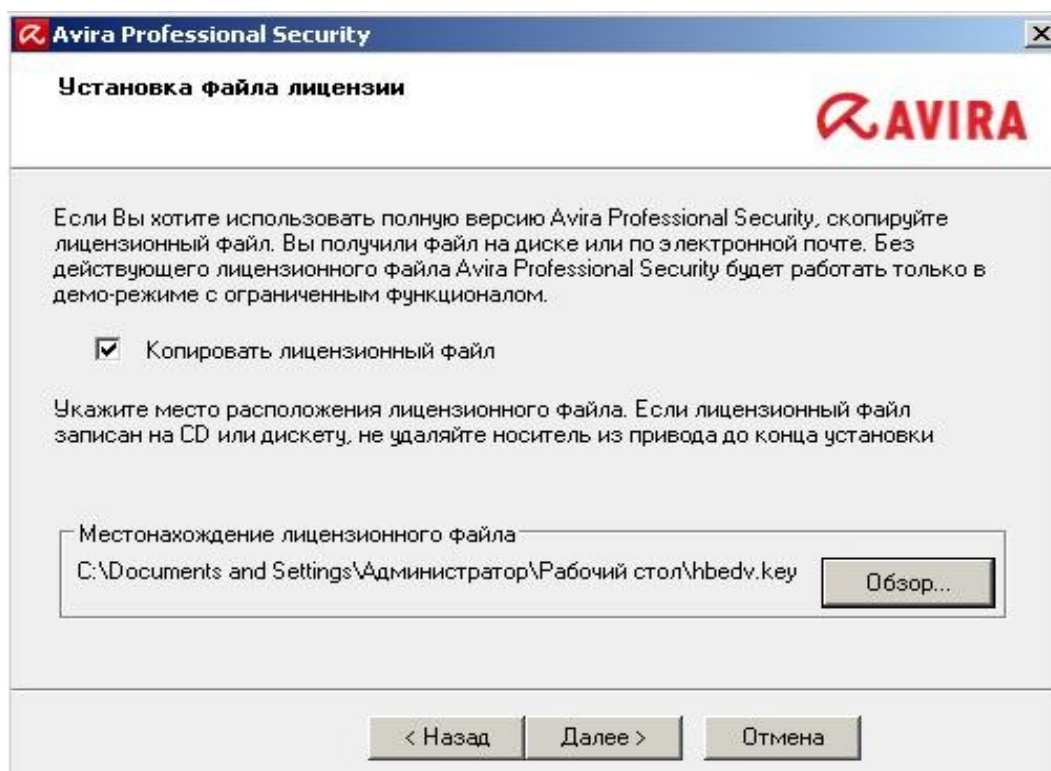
Avira Professional Security

Установка файла лицензии

AVIRA

Если Вы хотите использовать полную версию Avira Professional Security, скопируйте лицензионный файл. Вы получили файл на диске или по электронной почте. Без действующего лицензионного файла Avira Professional Security будет работать только в демо-режиме с ограниченным функционалом.

Копировать лицензионный файл

Укажите место расположения лицензионного файла. Если лицензионный файл записан на CD или дискету, не удаляйте носитель из привода до конца установки

Местонахождение лицензионного файла

C:\Documents and Settings\Администратор\Рабочий стол\hbedv.key

Обзор...

< Назад

Далее >

Отмена